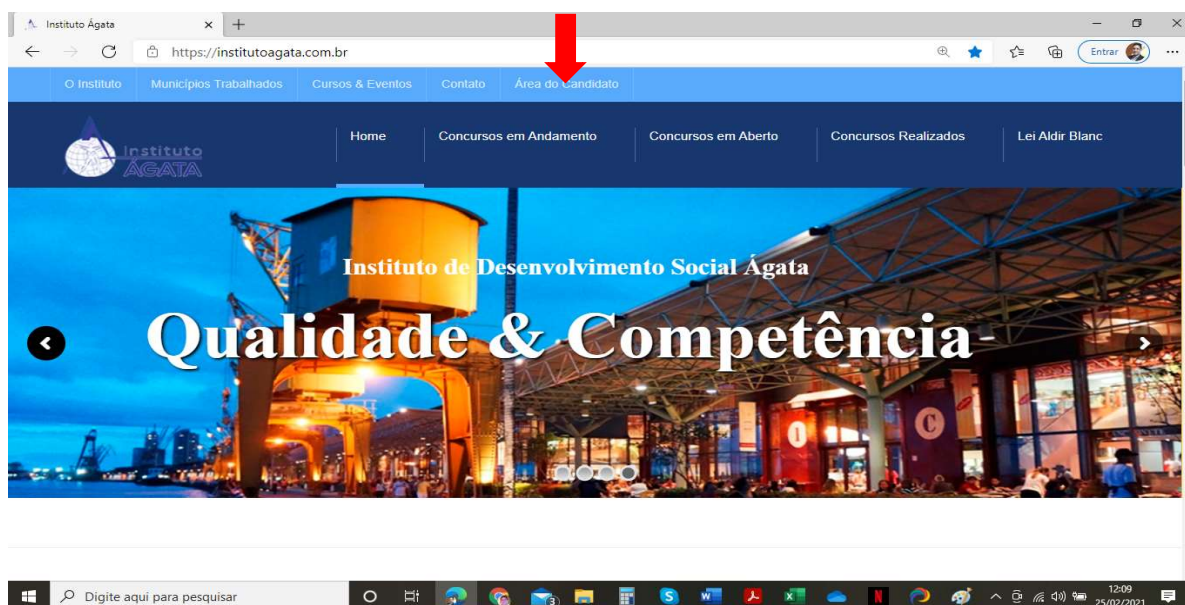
Instituto Ágata

https://institutoagata.com.br

Entrar

O Instituto | Municípios Trabalhados | Cursos & Eventos | Contato | Área do Candidato

Instituto ÁGATA

Home | Concursos em Andamento | Concursos em Aberto | Concursos Realizados | Lei Aldir Blanc

Instituto de Desenvolvimento Social Ágata

Qualidade & Competência

Digite aqui para pesquisar

12:09
25/02/2021